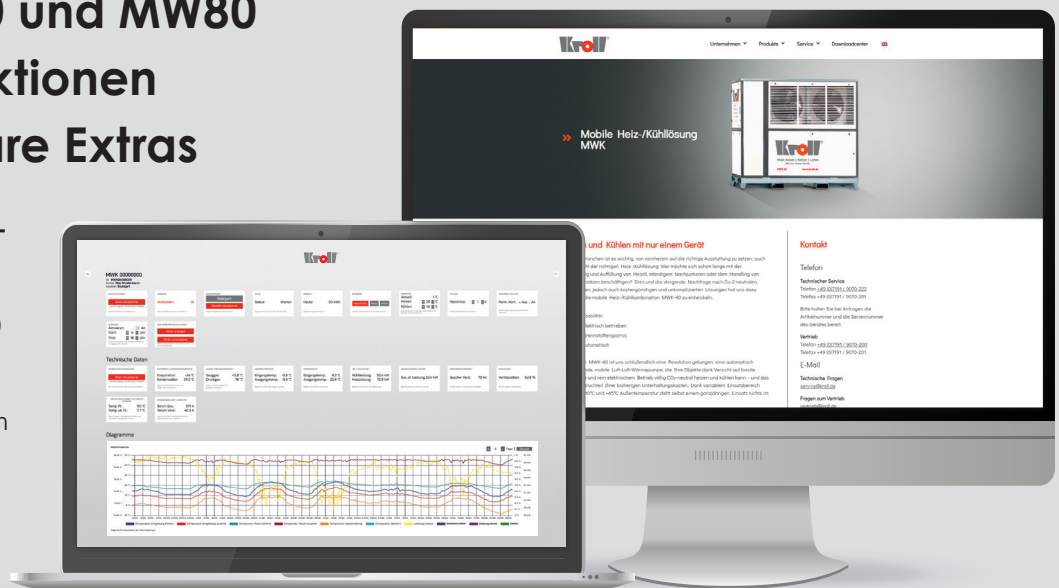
0 und MW80
ktionen
are Extras

Kroll

Unternehmen Produkte Service Downloadcenter

» Mobile Heiz-/Kühllösung MWK

n und Kühlen mit nur einem Gerät

Kontakt

Telefon

Technischer Service
Telefon +49 (0)7191 / 9070-222
Telefax +49 (0)7191 / 9070-201

Bitte halten Sie bei Anfragen die Artikelnummer und die Seriennummer des Gerätes bereit.

Vertrieb
Telefon +49 (0)7191 / 9070-200
Telefax +49 (0)7191 / 9070-201

E-Mail

Technische Fragen
service@kroll.de

Fragen zum Vertrieb

Kroll

MWK 00000000

Technische Daten

Diagramme